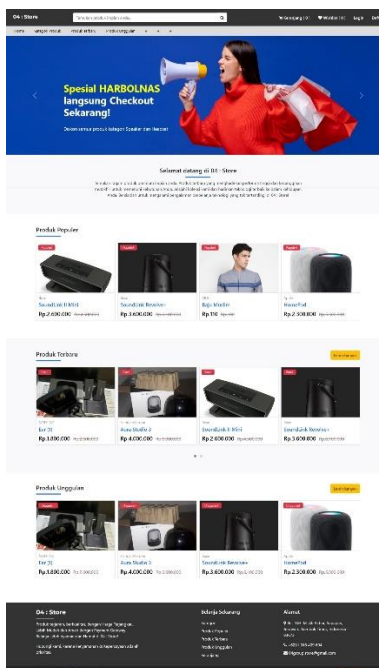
04 : Store

Spesial HARBOLNAS langsung Checkout Sekarang!

Selamat datang di 04 : Store

Produk Populer

Soundlink II Mini
Rp 2.600.000

Soundlink Revolve+
Rp 3.600.000

Baju Muslim
Rp 110

HomePod
Rp 2.500.000

Produk Terbaru

Bose 2X
Rp 3.800.000

Auto Studio 3
Rp 4.000.000

Soundlink II Mini
Rp 2.600.000

HomePod
Rp 3.600.000

Produk Unggulan

Bose 2X
Rp 3.800.000

Auto Studio 3
Rp 4.000.000

Soundlink Revolve+
Rp 3.600.000

HomePod
Rp 2.500.000

04 : Store

Belanja Sekarang

Alamat